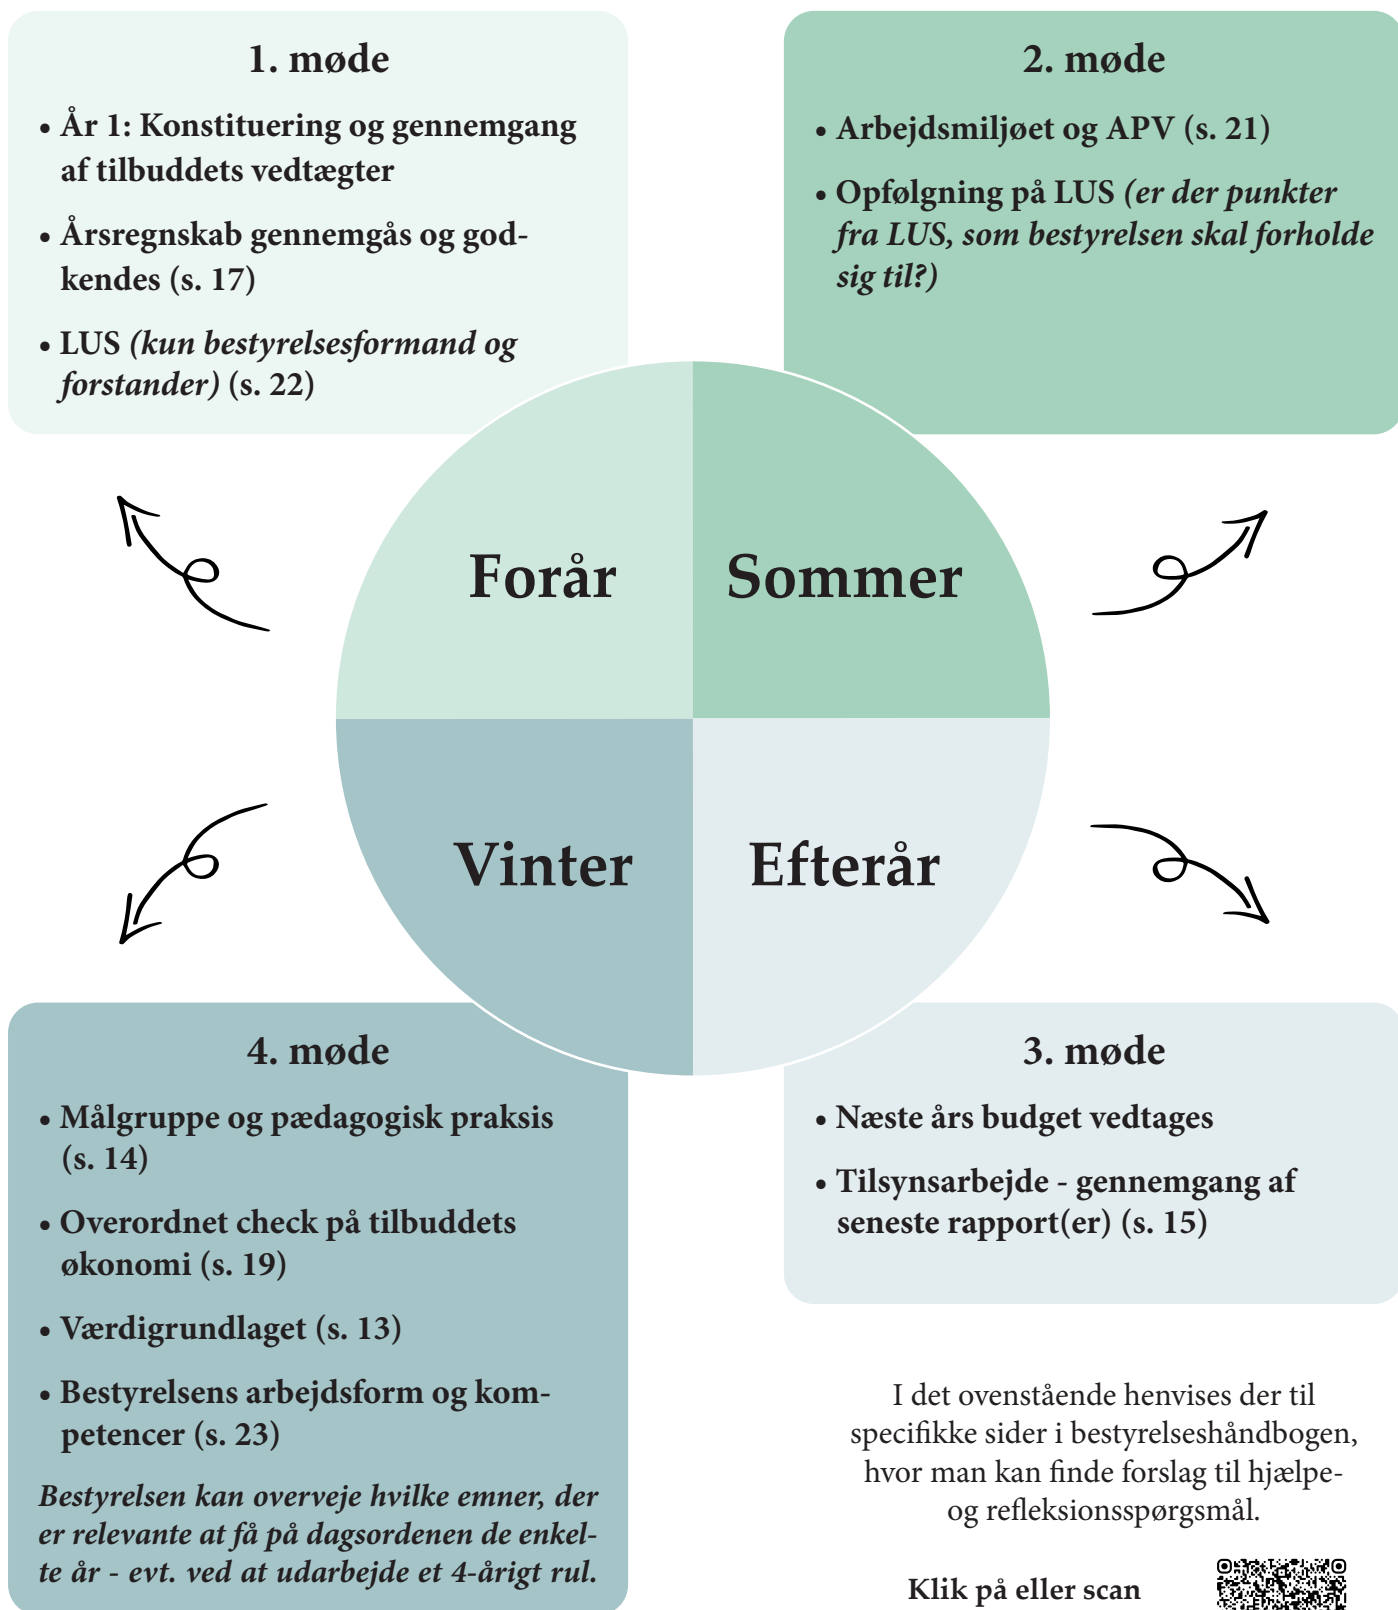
1. møde

• År 1: Konstituering og gennemgang af tilbuddets vedtægter

• Årsregnskab gennemgås og godkendes (s. 17)

• LUS *(kun bestyrelsesformand og forstander)* (s. 22)

2. møde

• Arbejdsmiljøet og APV (s. 21)

• Opfølgning på LUS *(er der punkter fra LUS, som bestyrelsen skal forholde sig til?)*

Forår

Sommer

Vinter

Efterår

4. møde

• Målgruppe og pædagogisk praksis (s. 14)

• Overordnet check på tilbuddets økonomi (s. 19)

• Værdigrundlaget (s. 13)

• Bestyrelsens arbejdsform og kompetencer (s. 23)

*Bestyrelsen kan overveje hvilke emner, der er relevante at få på dagsordenen de enkelte år - evt. ved at udarbejde et 4-årigt rul.*

3. møde

• Næste års budget vedtages

• Tilsynsarbejde - gennemgang af seneste rapport(er) (s. 15)

I det ovenstående henvises der til specifikke sider i bestyrelseshåndbogen, hvor man kan finde forslag til hjælpe- og refleksionsspørgsmål.

Klik på eller scan